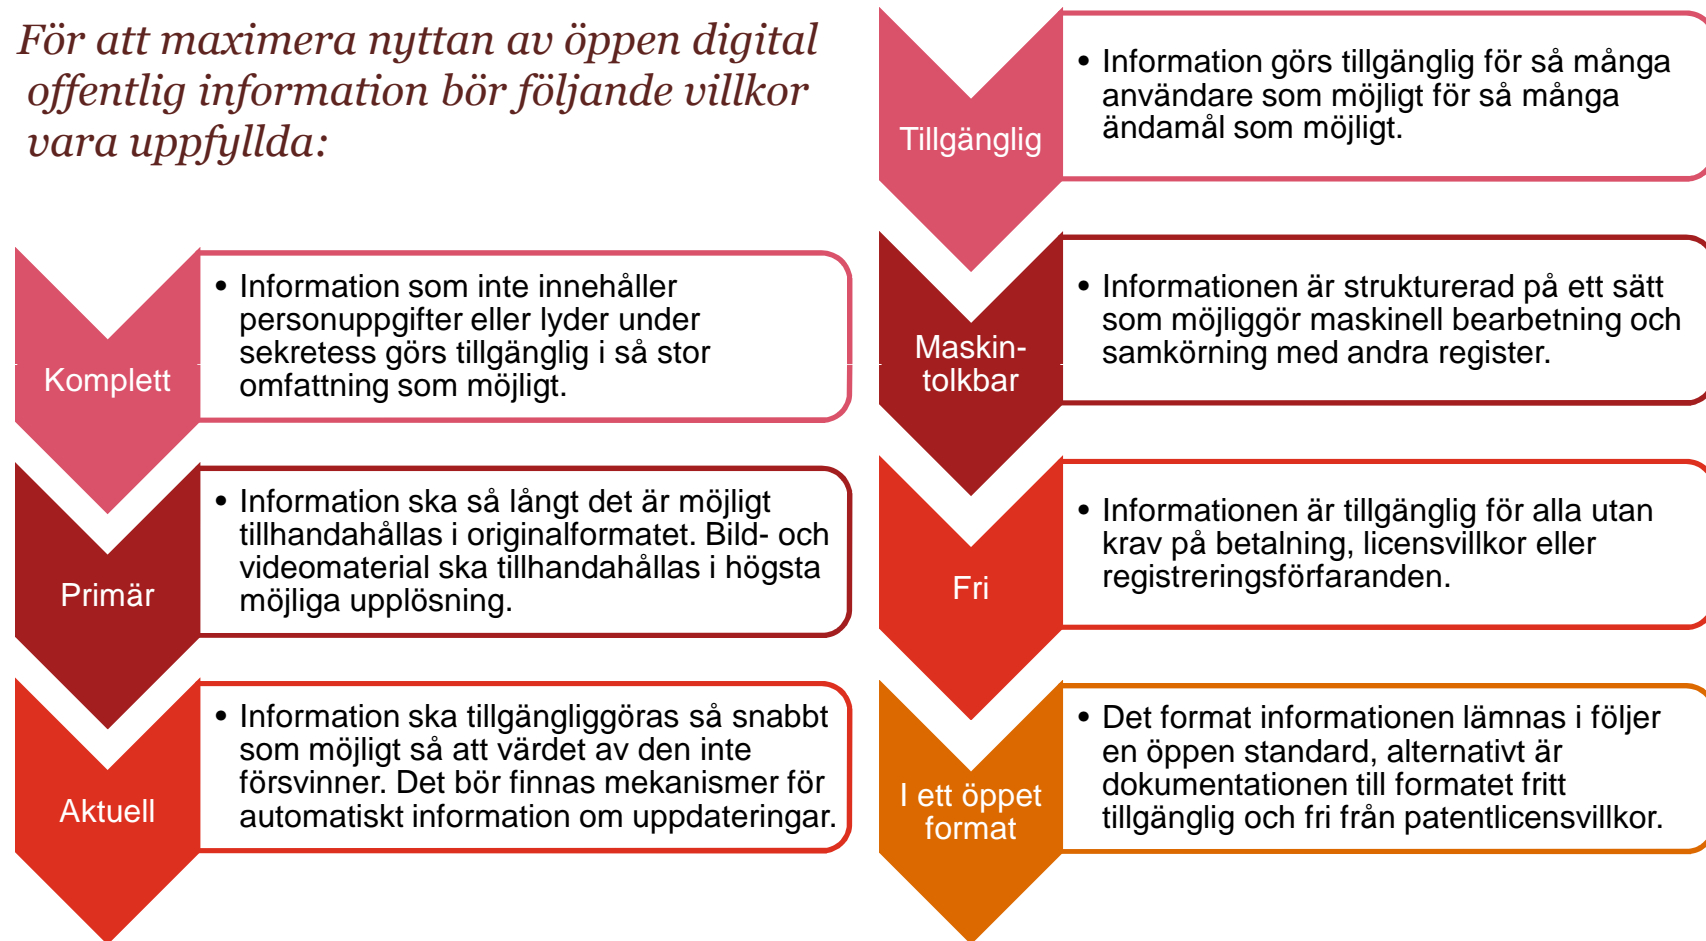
För att maximera nyttan av öppen digital offentlig information bör följande villkor vara uppfyllda:

Komplett

• Information som inte innehåller personuppgifter eller lyder under sekretess görs tillgänglig i så stor omfattning som möjligt.

Primär

• Information ska så långt det är möjligt tillhandahållas i originalformatet. Bild- och videomaterial ska tillhandahållas i högsta möjliga upplösning.

Aktuell

• Information ska tillgängliggöras så snabbt som möjligt så att värdet av den inte försvinner. Det bör finnas mekanismer för automatiskt information om uppdateringar.

Tillgänglig

• Information görs tillgänglig för så många användare som möjligt för så många ändamål som möjligt.

Maskin-tolkbar

• Informationen är strukturerad på ett sätt som möjliggör maskinell bearbetning och samkörning med andra register.

Fri

• Informationen är tillgänglig för alla utan krav på betalning, licensvillkor eller registreringsförfaranden.

I ett öppet format

• Det format informationen lämnas i följer en öppen standard, alternativt är dokumentationen till formatet fritt tillgänglig och fri från patentlicensvillkor.